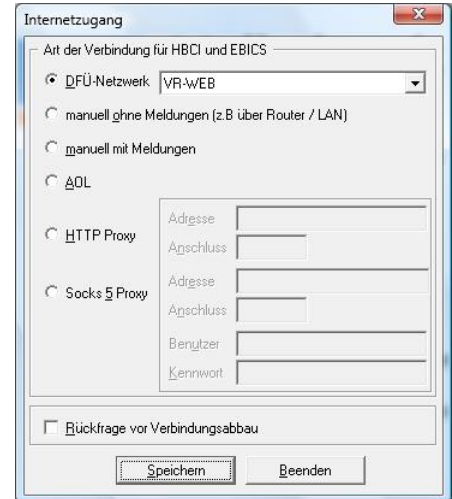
Internetzugang

Art der Verbindung für HBCI und EBICS

DFÜ-Netzwerk VR-WEB

manuell ohne Meldungen (z.B über Router / LAN)

manuell mit Meldungen

AOL

HTTP Proxy

Adresse

Anschluss

Socks 5 Proxy

Adresse

Anschluss

Benutzer

Kennwort

Rückfrage vor Verbindungsabbau

Speichern

Beenden